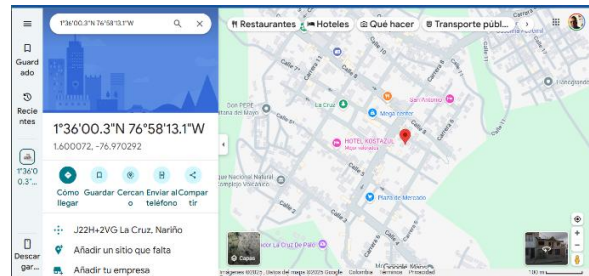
1°36'00.3"N 76°58'13.1"W

Restaurantes
Hoteles
Qué hacer
Transporte públ...

Guardado

Recientes

1°36'0 0.3"...

Descargar...

1°36'00.3"N 76°58'13.1"W
1.600072, -76.970292

Cómo llegar
Guardar
Cercano
Enviar al teléfono
Compartir

J22H+2VG La Cruz, Nariño

Añadir un sitio que falta

Añadir tu empresa

Calle 10
Calle 9
Calle 8
Calle 7
Calle 6
Calle 5
Calle 4
Calle 3
Carrera 9
Carrera 8
Carrera 7
Carrera 6
Carrera 5
Carrera 4
Carrera 3
Don PEPE
La Cruz
Mega center
San Antonio
HOTEL KOSTAZUL
Plaza de Mercado
Colegio Nacional Mayor
La Cruz De Paleo
Capas
Imágenes ©2023, Datos del mapa ©2023 Google
Colombia
Términos
Privacidad
100 m